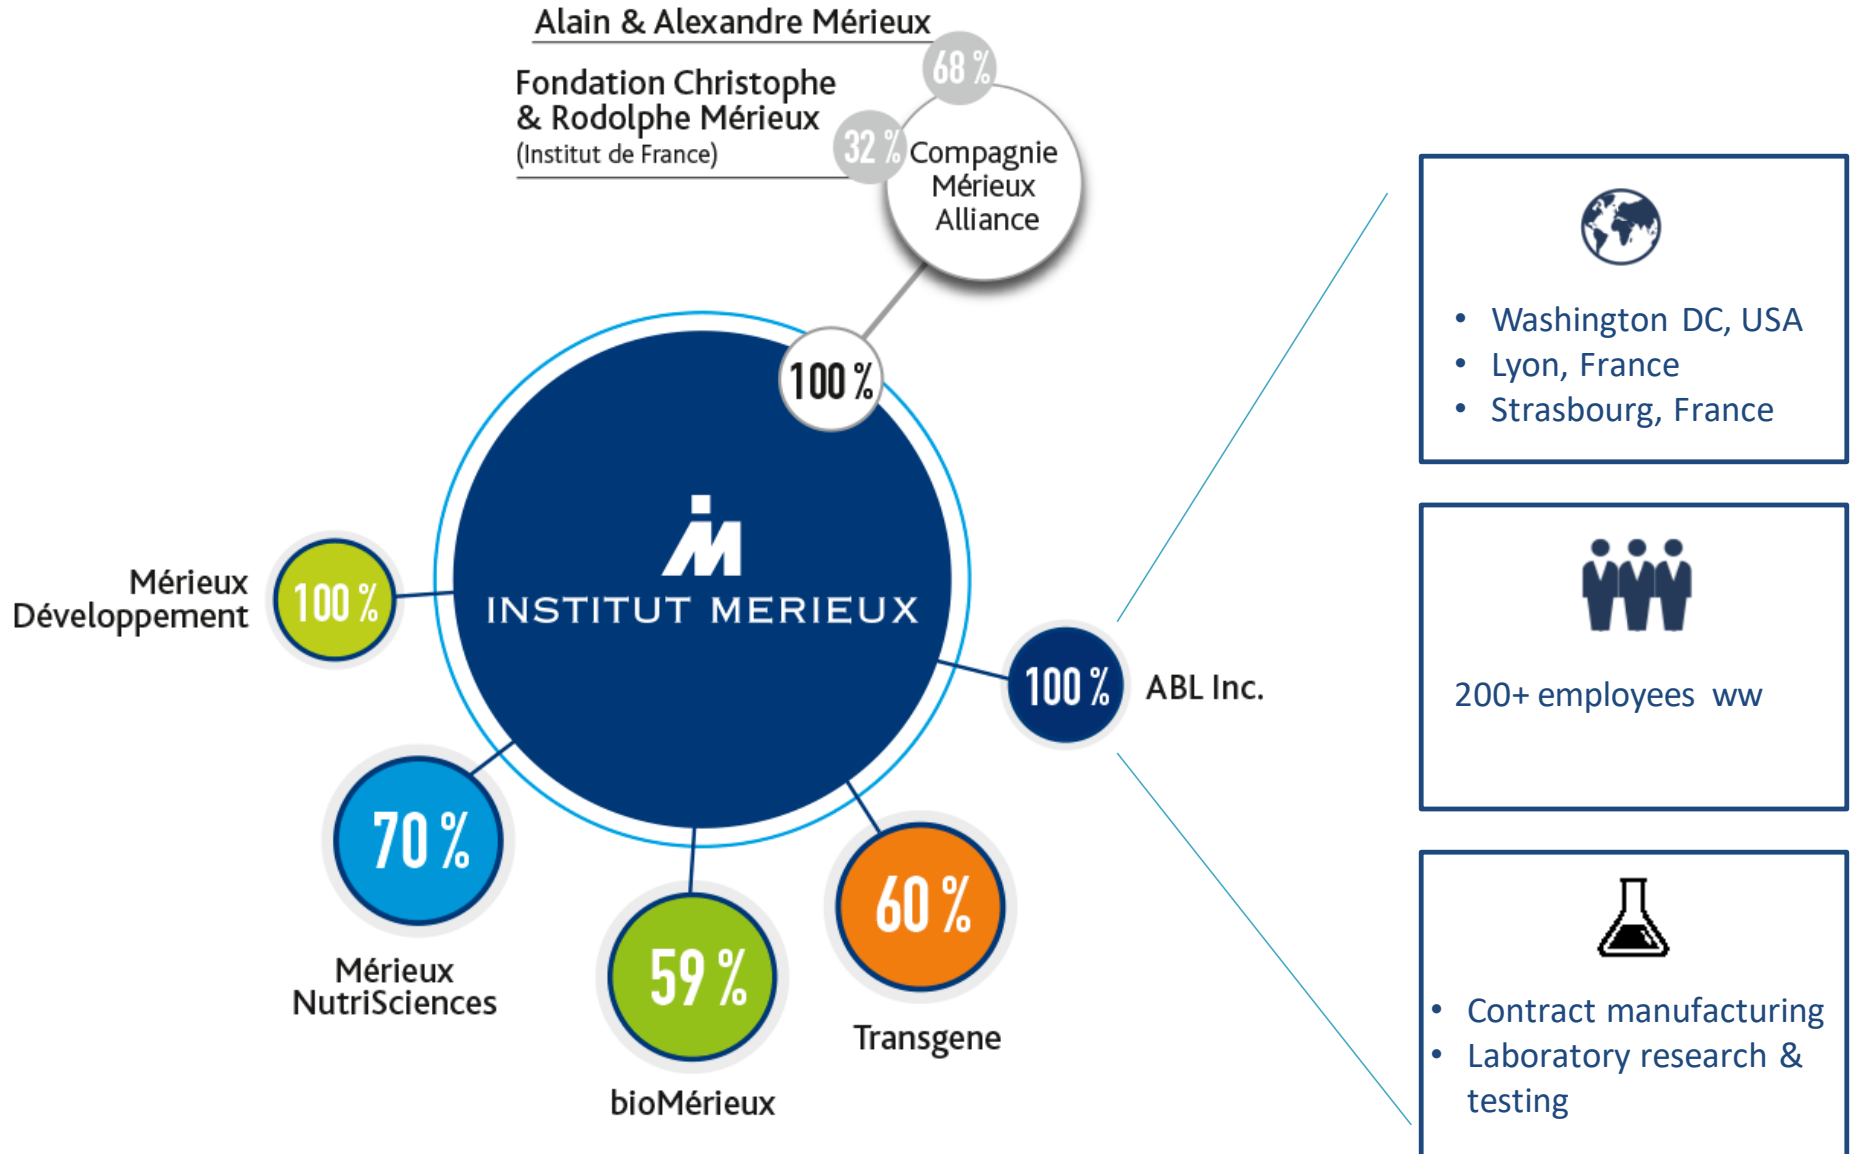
Alain & Alexandre Mérieux

68 %

Fondation Christophe & Rodolphe Mérieux (Institut de France)

32 %

Compagnie Mérieux Alliance

100 %

INSTITUT MERIEUX

Mérieux Développement

100 %

100 %

ABL Inc.

70 %

Mérieux NutriSciences

59 %

bioMérieux

60 %

Transgene

• Washington DC, USA
• Lyon, France
• Strasbourg, France

200+ employees ww

• Contract manufacturing
• Laboratory research & testing